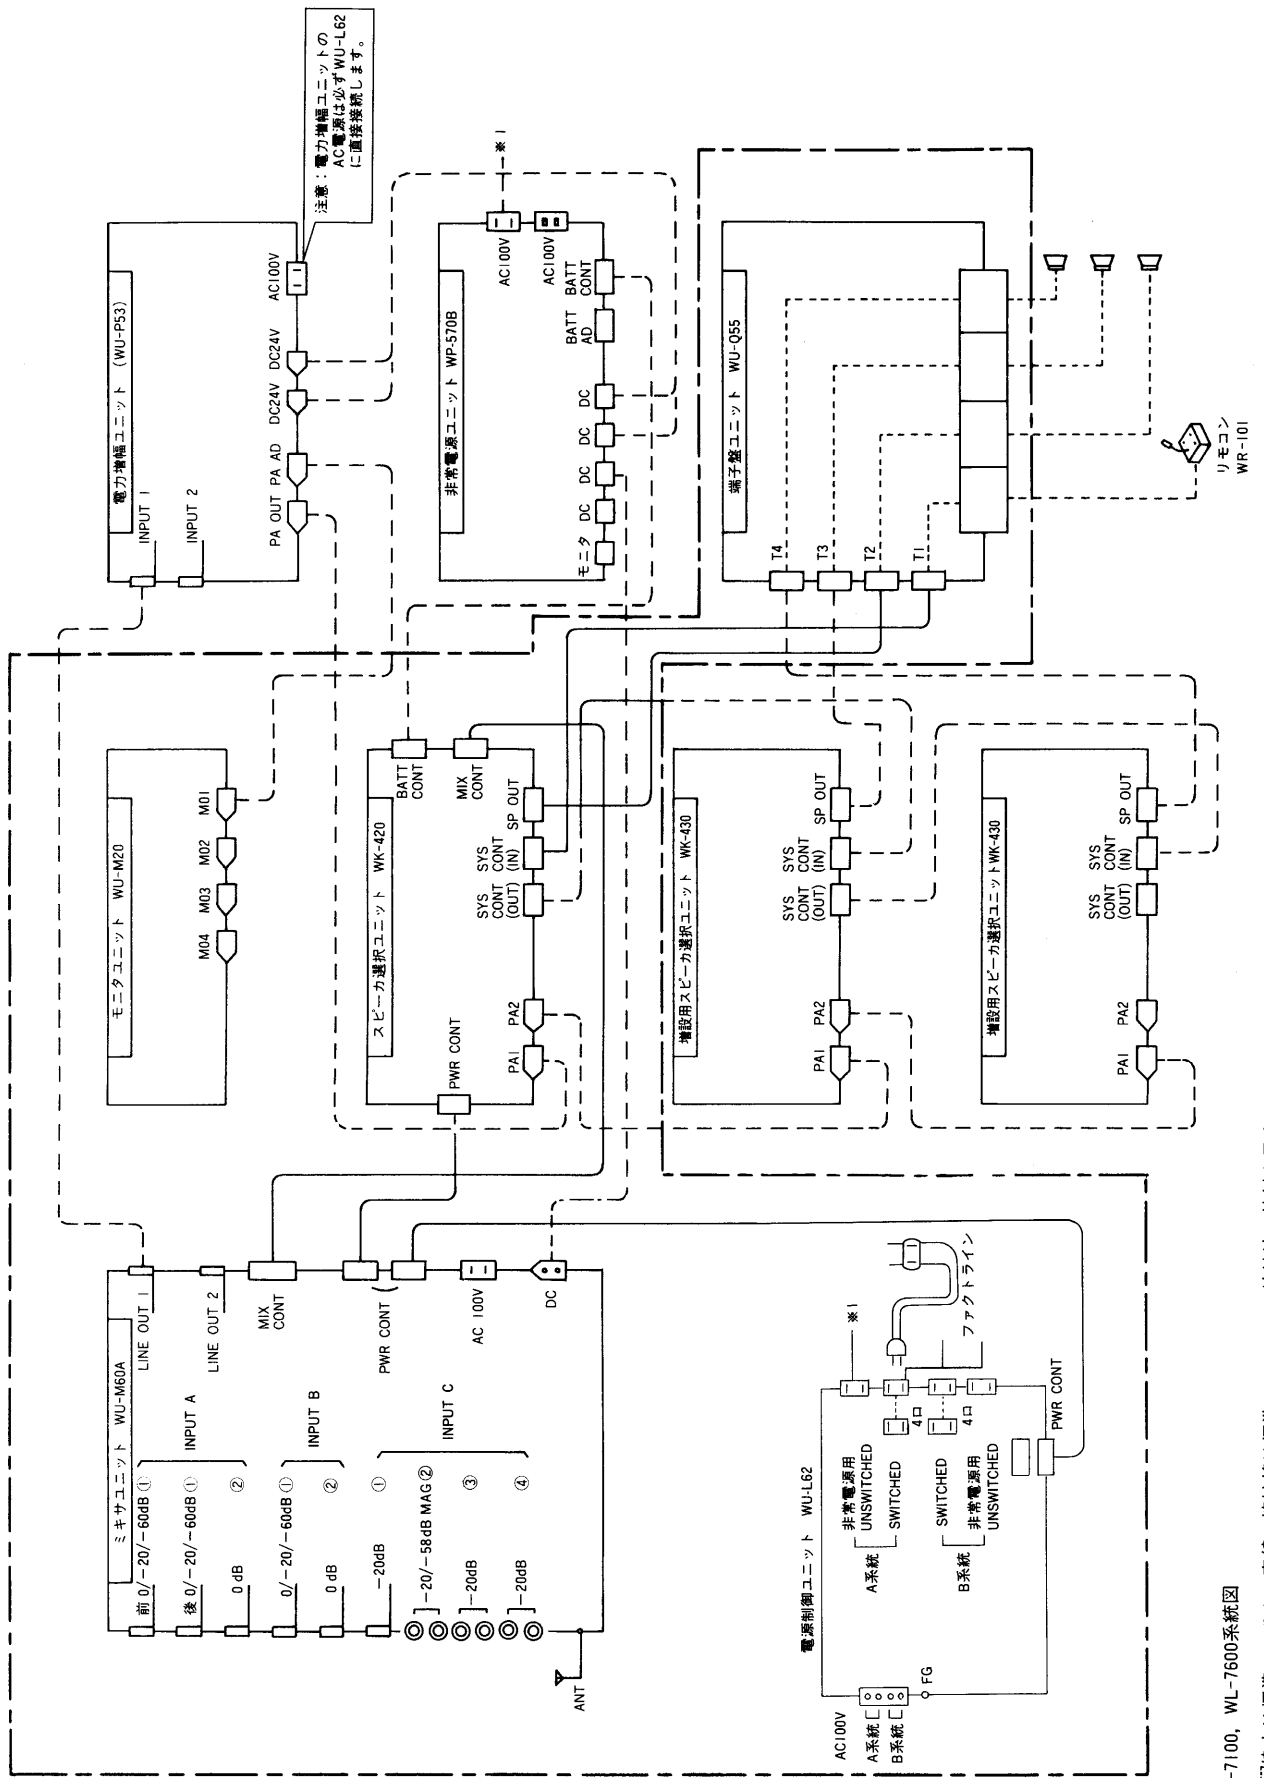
注意：電力増幅ユニットのAC電源は必ずWU-L62に直接接続します。

電力増幅ユニット (WU-P53)
INPUT 1
INPUT 2
PA OUT
PA AD
DC24V
DC24V
AC100V

※1
非常電源ユニット WP-570B
モニタ
DC
DC
DC
DC
BATT AD
BATT CONT
AC100V
AC100V

端子盤ユニット WU-Q55
T4
T3
T2
T1
リモコン WR-101

モニタユニット WU-M20
M01
M02
M03
M04

スピーカ選択ユニット WK-420
BATT CONT
MIX CONT
SP OUT
SYS CONT (IN)
SYS CONT (OUT)
PA2
PA1
PWR CONT

増設用スピーカ選択ユニット WK-430
SP OUT
SYS CONT (IN)
SYS CONT (OUT)
PA2
PA1

増設用スピーカ選択ユニットWK-430
SP OUT
SYS CONT (IN)
SYS CONT (OUT)
PA2
PA1

ミキサユニット WU-M60A
LINE OUT 1
LINE OUT 2
MIX CONT
PWR CONT
AC 100V
DC
INPUT A
前 0/−20/−60dB ①
後 0/−20/−60dB ①
0 dB ②
INPUT B
0/−20/−60dB ①
0 dB ②
INPUT C
−20dB ①
−20/−58dB MAG ②
−20dB ③
−20dB ④
ANT

電源制御ユニット WU-L62
※1
ファクトライン
A系統 非常電源用 UNSWITCHED
SWITCHED
B系統 SWITCHED
非常電源用 UNSWITCHED
4口
4口
PWR CONT
AC100V
A系統
B系統
FG

-7100, WL-7600系統図